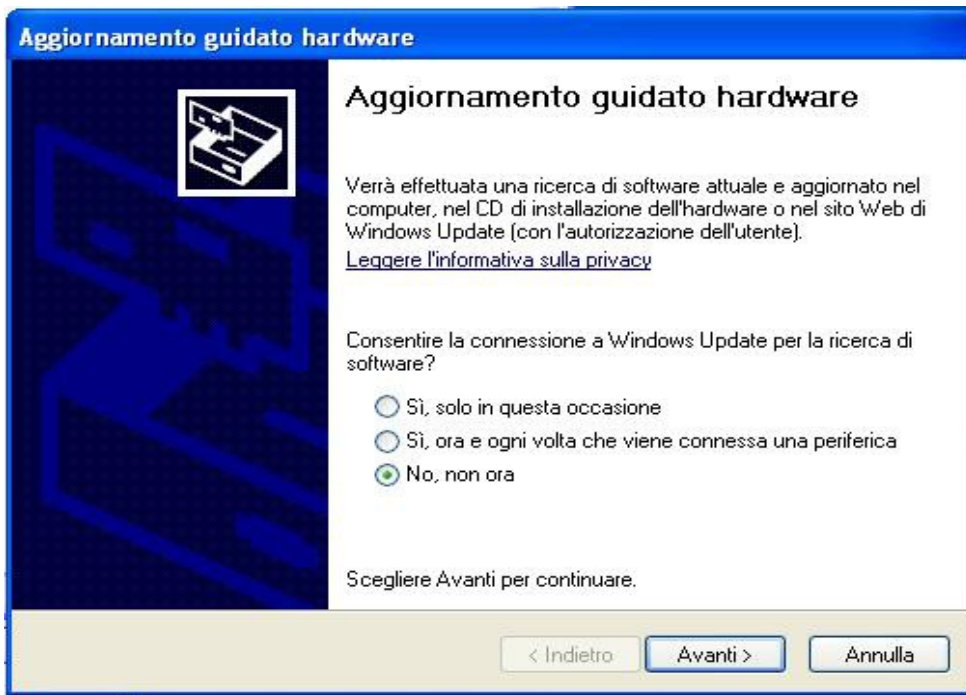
Aggiornamento guidato hardware

Aggiornamento guidato hardware

Verrà effettuata una ricerca di software attuale e aggiornato nel computer, nel CD di installazione dell'hardware o nel sito Web di Windows Update (con l'autorizzazione dell'utente).

Leggere l'informativa sulla privacy

Consentire la connessione a Windows Update per la ricerca di software?

Sì, solo in questa occasione

Sì, ora e ogni volta che viene connessa una periferica

No, non ora

Scegliere Avanti per continuare.

< Indietro

Avanti >

Annulla